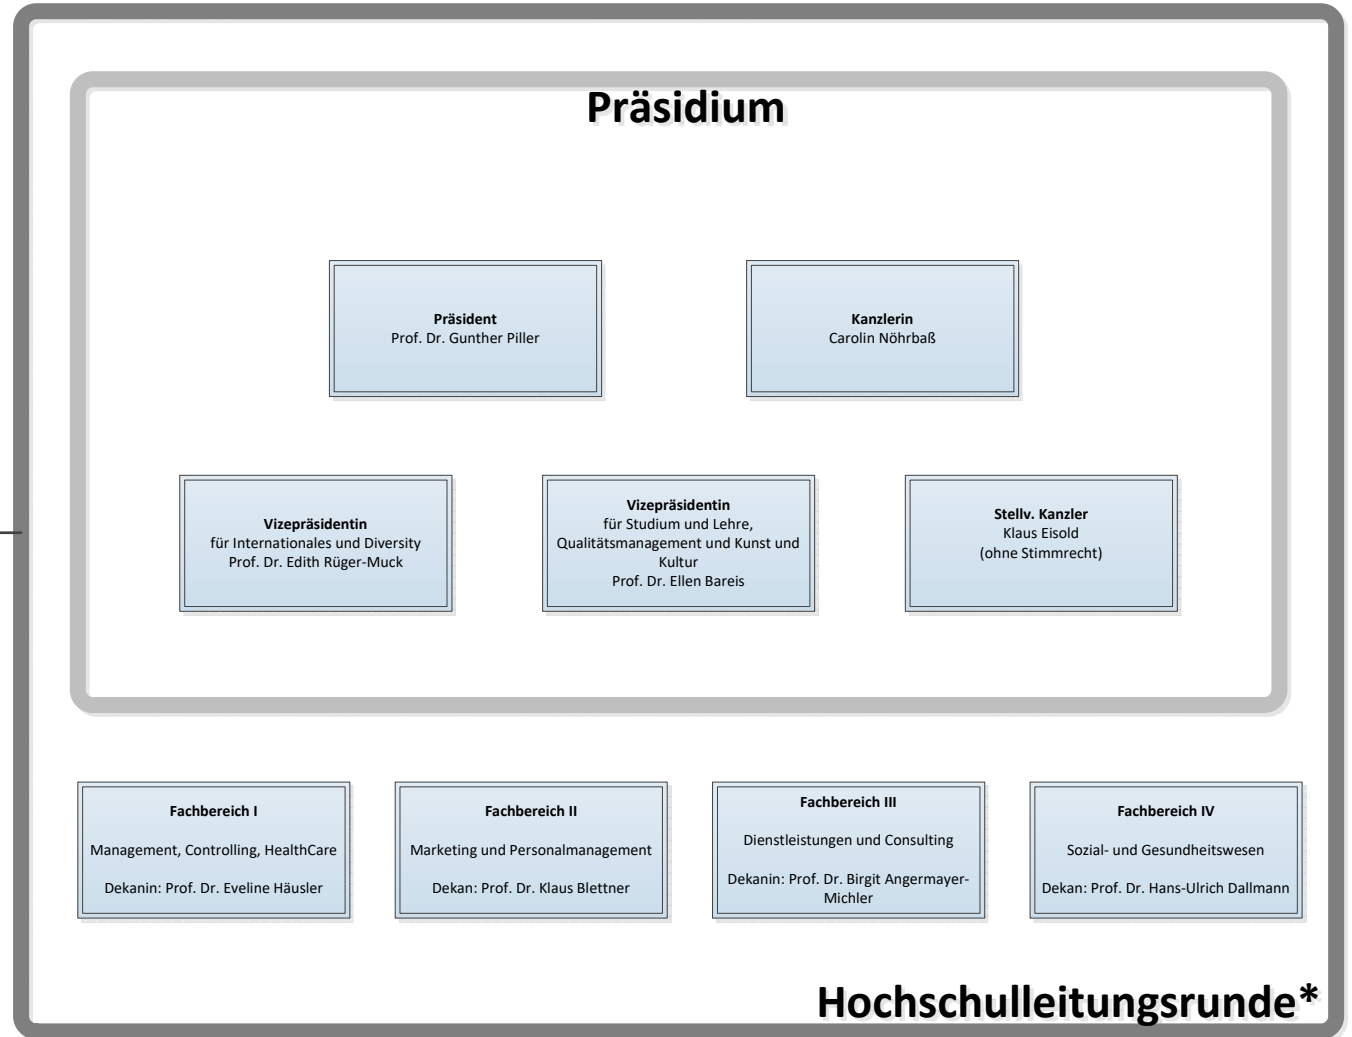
Präsidium

Präsident
Prof. Dr. Gunther Piller

Kanzlerin
Carolin Nöhrbaß

Vizepräsidentin
für Internationales und Diversity
Prof. Dr. Edith Rüger-Muck

Vizepräsidentin
für Studium und Lehre, Qualitätsmanagement und Kunst und Kultur
Prof. Dr. Ellen Bareis

Stellv. Kanzler
Klaus Eisold
(ohne Stimmrecht)

Fachbereich I

Management, Controlling, HealthCare

Dekanin: Prof. Dr. Eveline Häusler

Fachbereich II

Marketing und Personalmanagement

Dekan: Prof. Dr. Klaus Blettner

Fachbereich III

Dienstleistungen und Consulting

Dekanin: Prof. Dr. Birgit Angermayer-Michler

Fachbereich IV

Sozial- und Gesundheitswesen

Dekan: Prof. Dr. Hans-Ulrich Dallmann

Hochschulleitungsrunde*